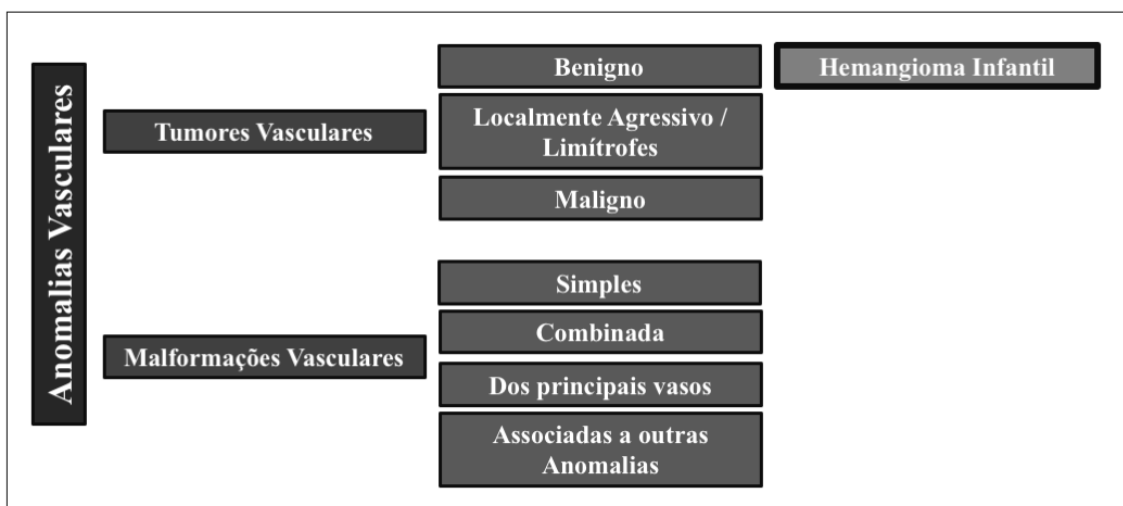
Anomalias Vasculares

Tumores Vasculares

Benigno

Hemangioma Infantil

Localmente Agressivo / Limítrofes

Maligno

Malformações Vasculares

Simples

Combinada

Dos principais vasos

Associadas a outras Anomalias